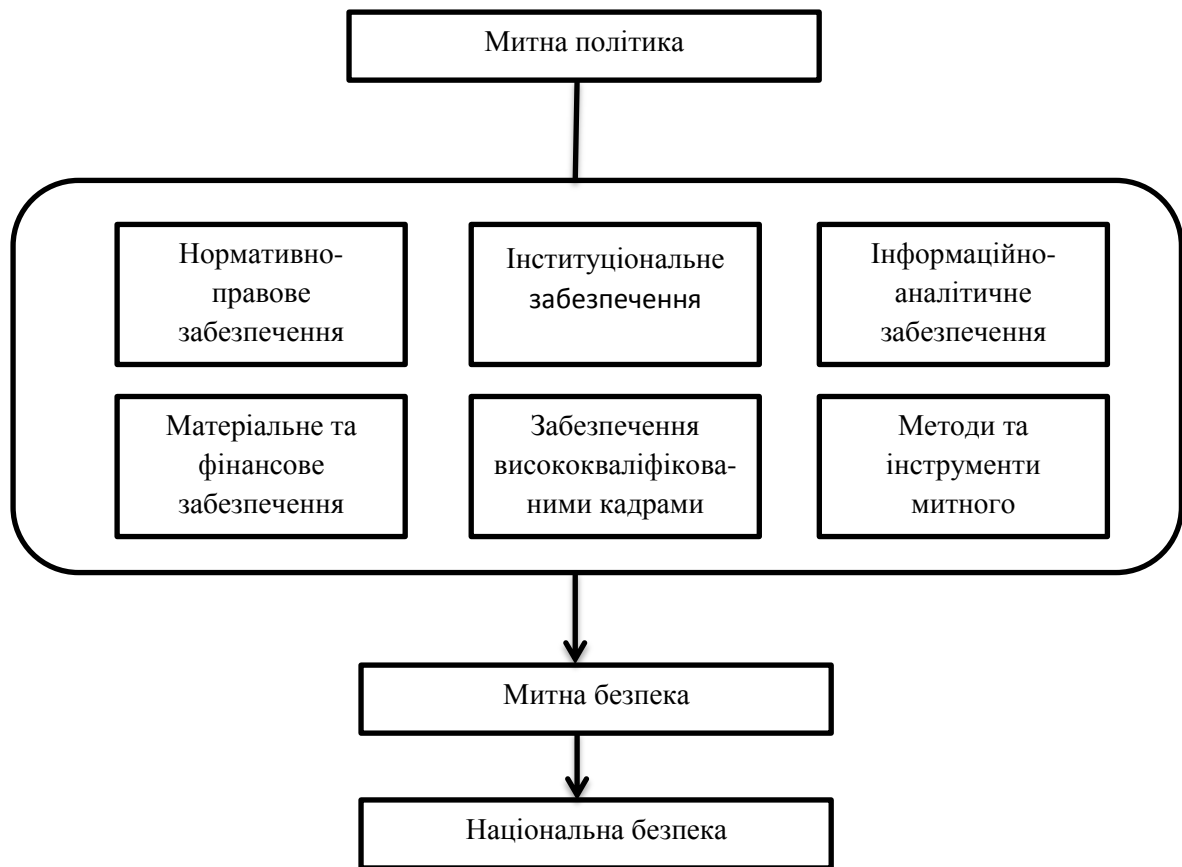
Митна політика

Нормативно-правове забезпечення

Інституціональне забезпечення

Інформаційно-аналітичне забезпечення

Матеріальне та фінансове забезпечення

Забезпечення висококваліфікованими кадрами

Методи та інструменти митного

Митна безпека

Національна безпека